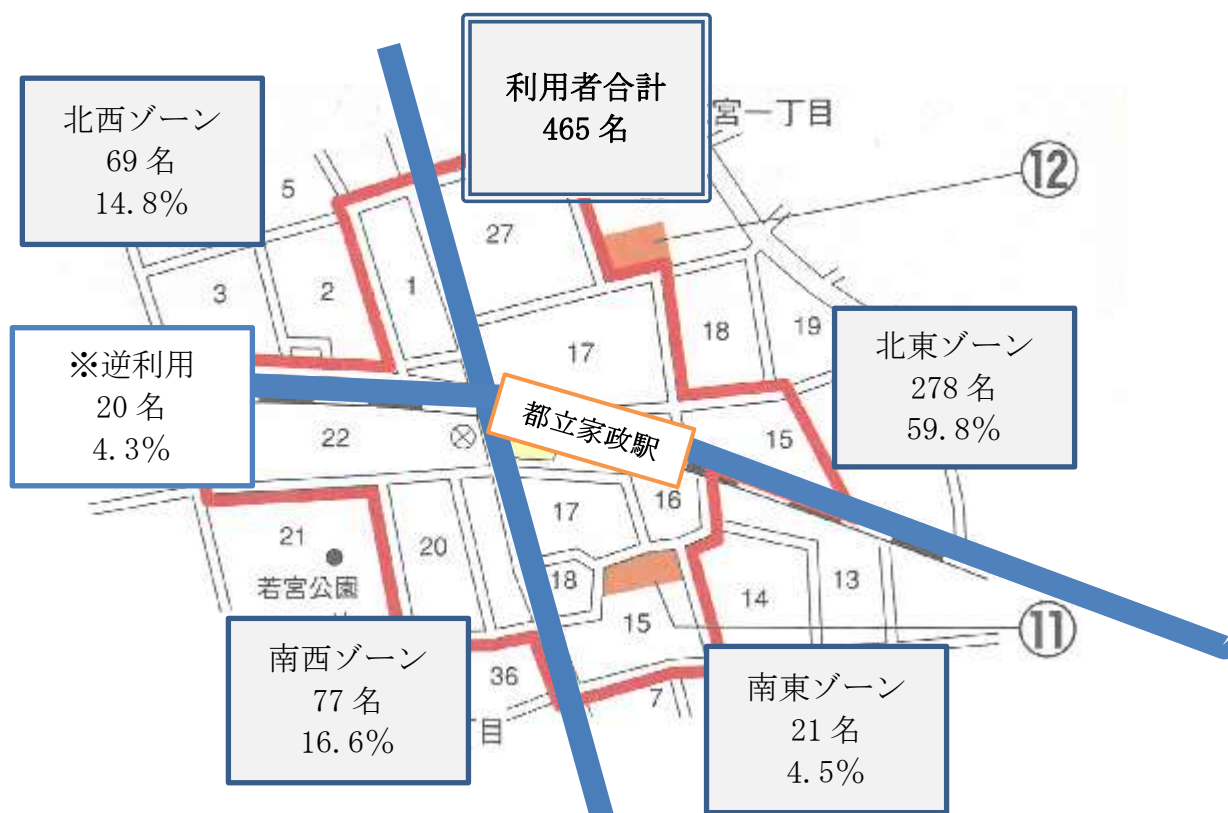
利用者合計
465 名

宮一丁目

北西ゾーン
69 名
14.8%

⑫

5

27

3

2

1

18

19

※逆利用
20 名
4.3%

17

北東ゾーン
278 名
59.8%

都立家政駅

22

15

16

17

21

20

18

13

若宮公園

14

15

⑪

南西ゾーン
77 名
16.6%

36

7

南東ゾーン
21 名
4.5%

丁目